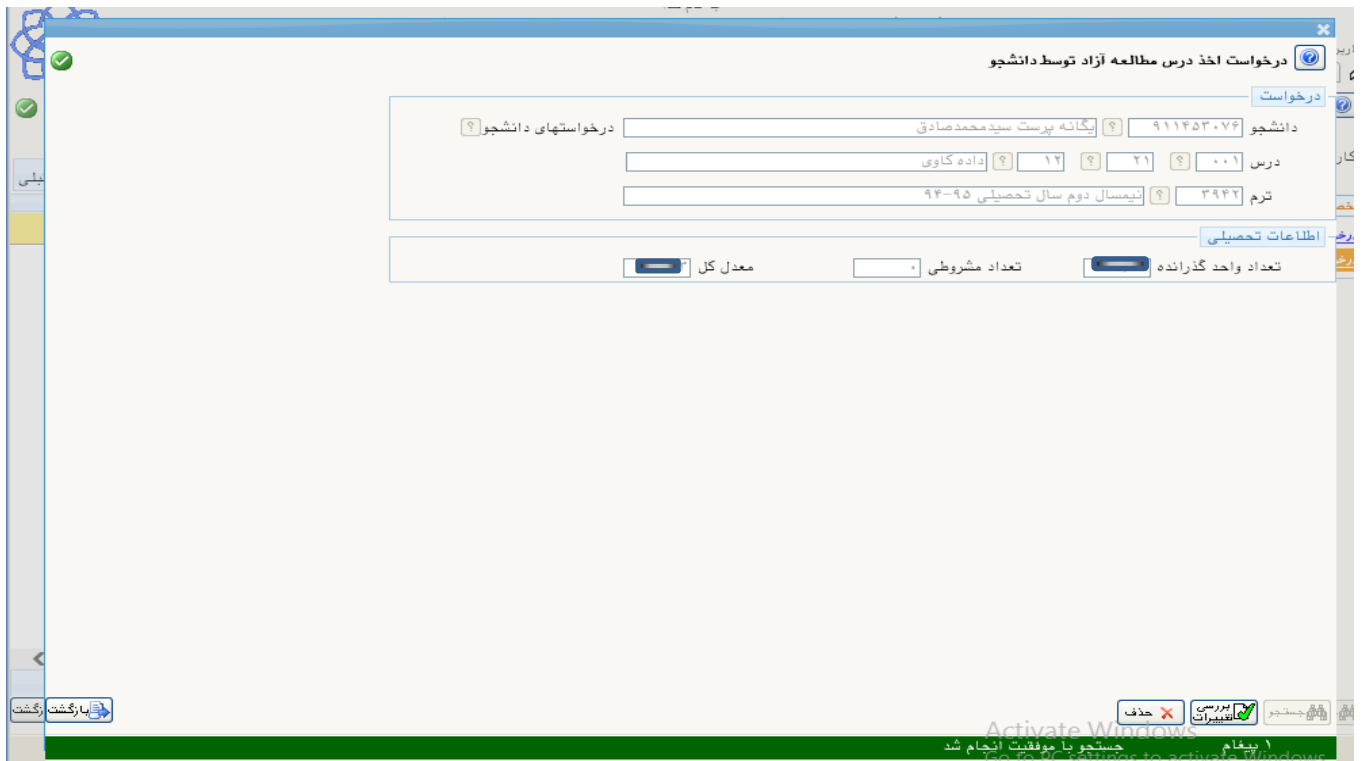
درخواست اخذ درس مطالعه آزاد توسط دانشجو

درخواست

دانشجو ۹۱۱۴۵۳۰۷۶ یگانه پرست سیدمحمدصادق درخواستهای دانشجو

درس ۰۰۱ ۲۱ ۱۲ داده کاوی

ترم ۳۹۴۲ نیمسال دوم سال تحصیلی ۹۵-۹۴

اطلاعات تحصیلی

تعداد واحد گذرانده تعداد مشروطی ۰ معدل کل

جستجو بررسی تغییرات حذف

بازگشت

۱ پیغام جستجو با موفقیت انجام شد

Activate Windows
Go to PC settings to activate Windows